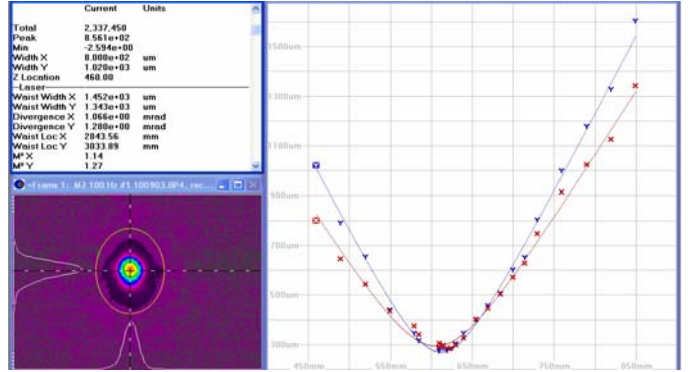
| | Current | Units |
|---|---|---|
| Total | 2,337,458 | |
| Peak | 8.561e+02 | |
| Min | -2.594e+00 | |
| Width X | 8.000e+02 | um |
| Width Y | 1.020e+03 | um |
| Z Location | 460.00 | |
| --Laser | | |
| Waist Width X | 1.452e+03 | um |
| Waist Width Y | 1.343e+03 | um |
| Divergence X | 1.066e+00 | mrad |
| Divergence Y | 1.280e+00 | mrad |
| Waist Loc X | 2843.56 | mm |
| Waist Loc Y | 3033.89 | mm |
| M² X | 1.14 | |
| M² Y | 1.27 | |

Frame 1: M2 100 Hz #1 100903.BP4, rec...

1500um
1300um
1100um
900um
700um
500um
300um
450mm
550mm
650mm
750mm
850mm